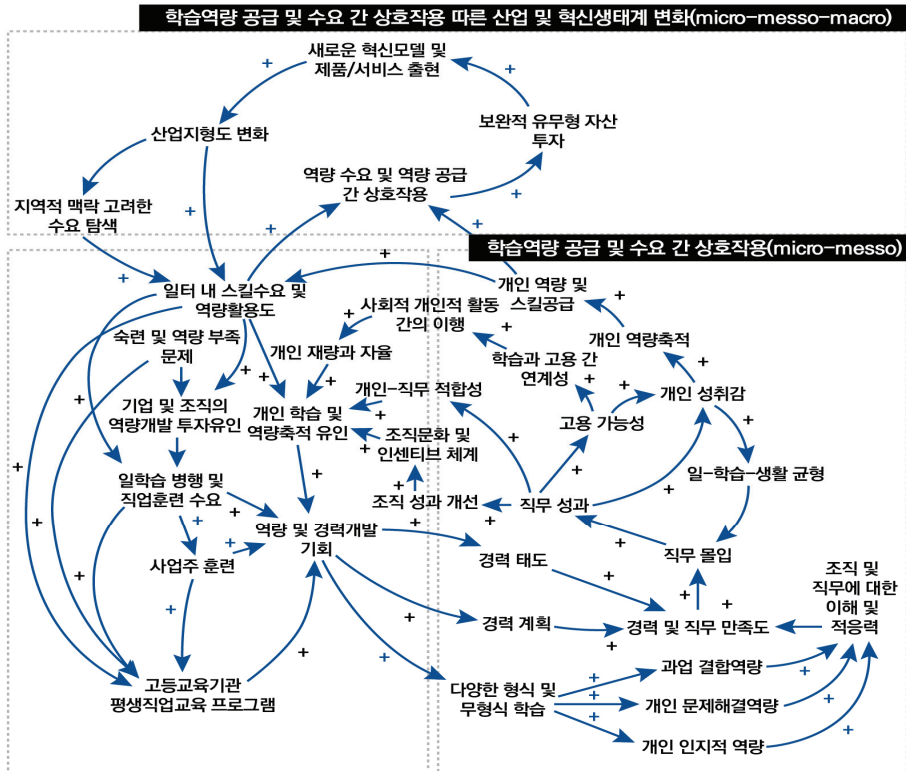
학습역량 공급 및 수요 간 상호작용 따른 산업 및 혁신생태계 변화(micro-messo-macro)

새로운 혁신모델 및 제품/서비스 출현

보완적 유무형 자산 투자

산업지형도 변화

역량 수요 및 역량 공급 간 상호작용

지역적 맥락 고려한 수요 탐색

학습역량 공급 및 수요 간 상호작용(micro-messo)

일터 내 스킬수요 및 역량활용도

개인 역량 및 스킬공급

사회적 개인적 활동 간의 이행

숙련 및 역량 부족 문제

개인 재량과 자율

개인 역량축적

학습과 고용 간 연계성

기업 및 조직의 역량개발 투자유인

개인 학습 및 역량축적 유인

개인-직무 적합성

개인 성취감

고용 가능성

조직문화 및 인센티브 체계

일-학습-생활 균형

일학습 병행 및 직업훈련 수요

조직 성과 개선

직무 성과

역량 및 경력개발 기회

직무 몰입

사업주 훈련

경력 태도

조직 및 직무에 대한 이해 및 적응력

경력 계획

경력 및 직무 만족도

과업 결합역량

고등교육기관 평생직업교육 프로그램

다양한 형식 및 무형식 학습

개인 문제해결역량

개인 인지적 역량

+ + + + + + + + + + + + + + + + + + + + + + + + + + + + + + + + + + + + + + + + + + + + +